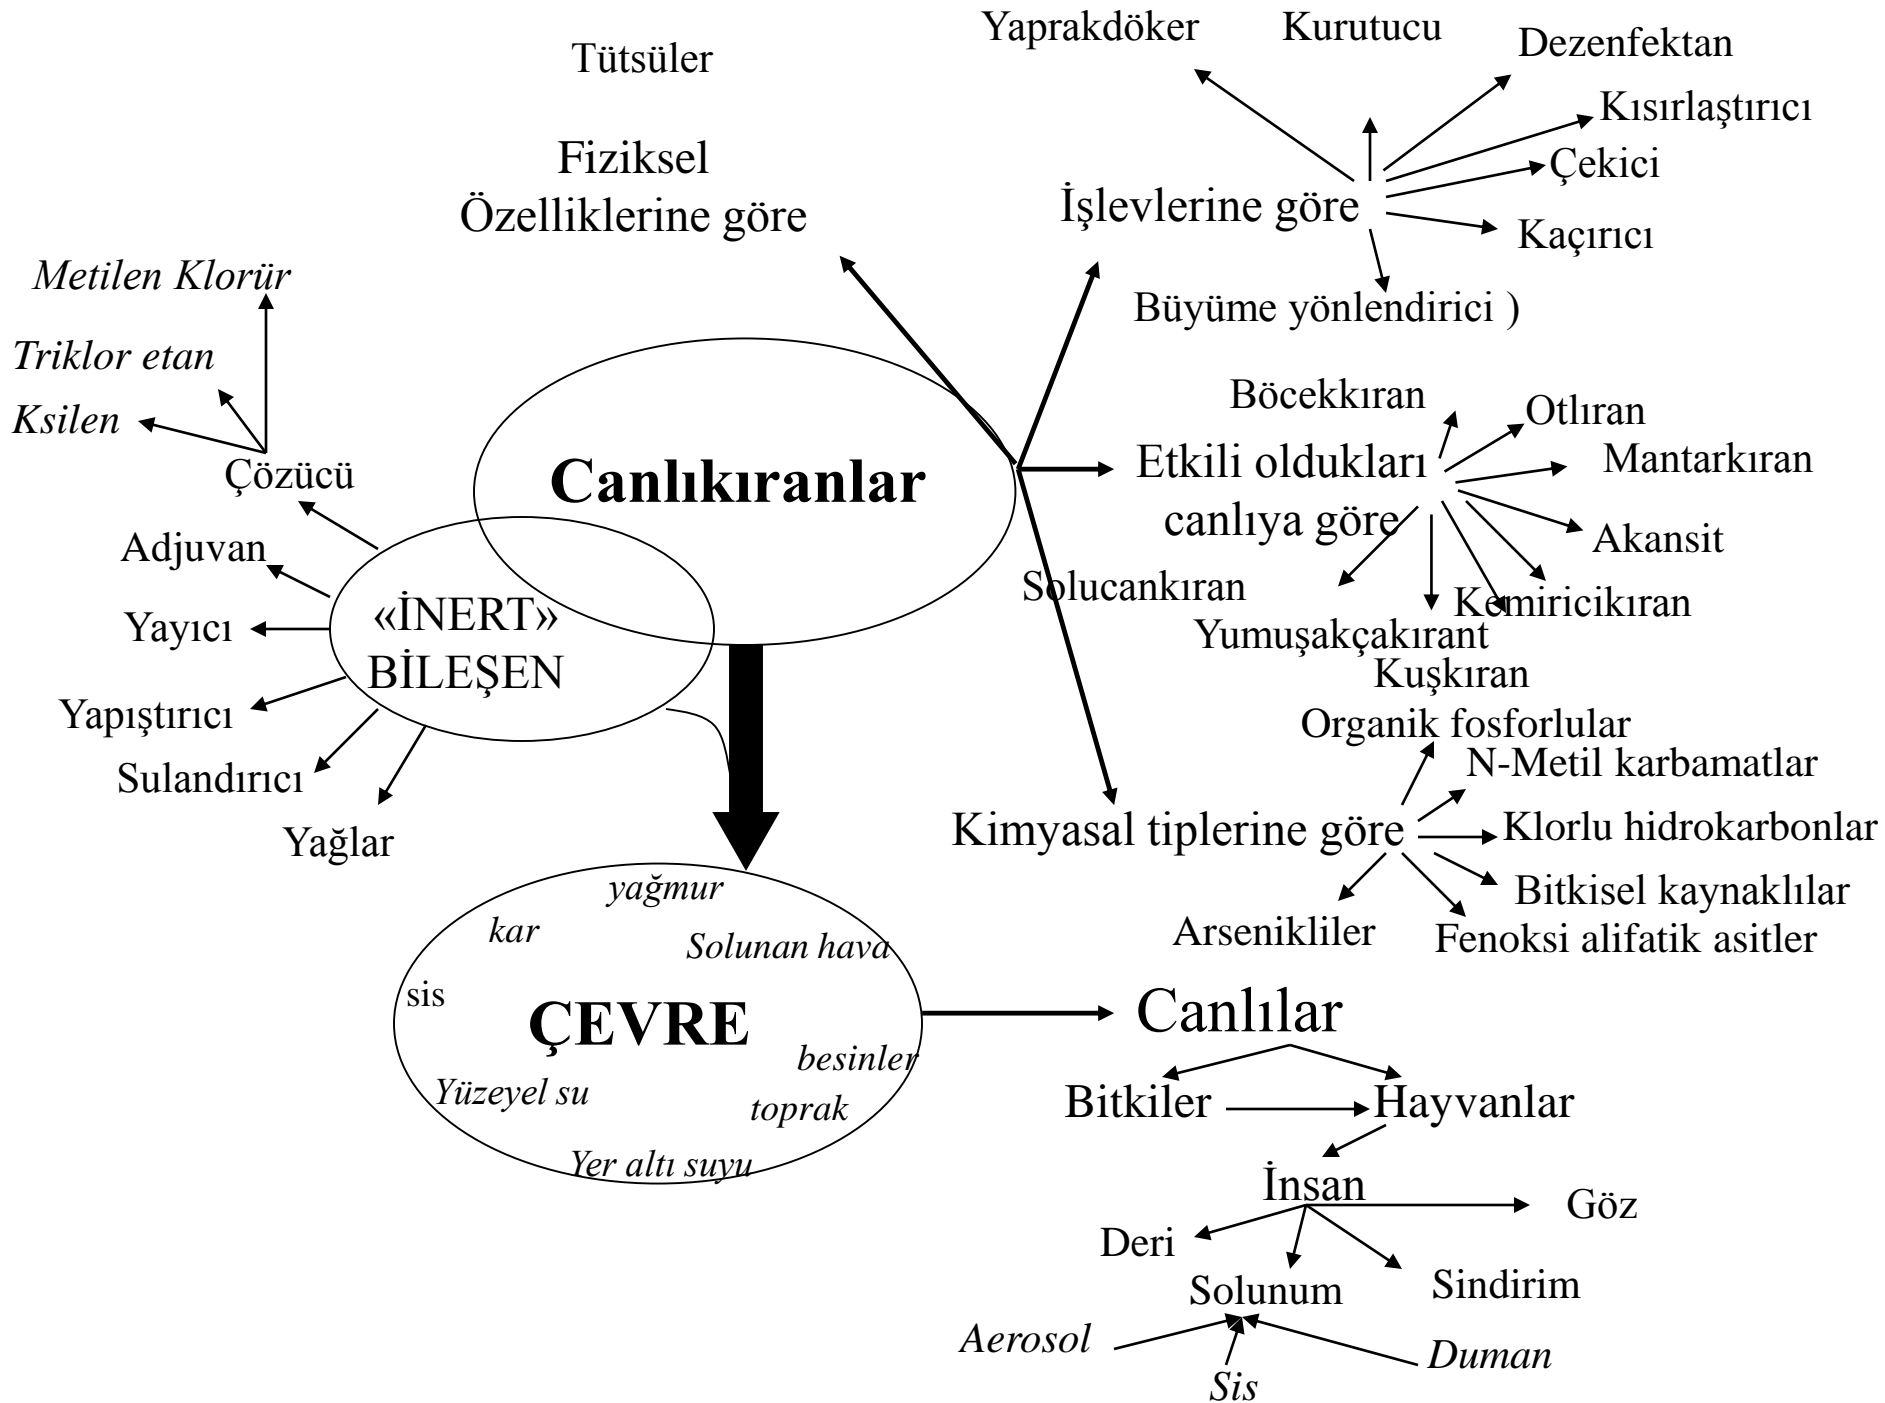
Tütsüler

Fiziksel Özelliklerine göre

Yaprakdöker
Kurutucu
Dezenfektan
Kısırlaştırıcı
Çekici
Kaçırıcı
İşlevlerine göre
Büyüme yönlendirici )

Metilen Klorür
Triklor etan
Ksilen
Çözücü
Adjuvan
Yayıcı
Yapıştırıcı
Sulandırıcı
Yağlar
«İNERT» BİLEŞEN

Canlıkıranlar

Böcekkıran
Otlıran
Mantarkıran
Akansit
Kemiricikıran
Etkili oldukları canlıya göre
Solucankıran
Yumuşakçakırant
Kuşkıran

Organik fosforlular
N-Metil karbamatlar
Klorlu hidrokarbonlar
Bitkisel kaynaklılar
Fenoksi alifatik asitler
Arsenikliler
Kimyasal tiplerine göre

ÇEVRE
yağmur
kar
Solunan hava
sis
besinler
Yüzeyel su
toprak
Yer altı suyu

Canlılar
Bitkiler
Hayvanlar
İnsan
Göz
Deri
Solunum
Sindirim
Aerosol
Sis
Duman